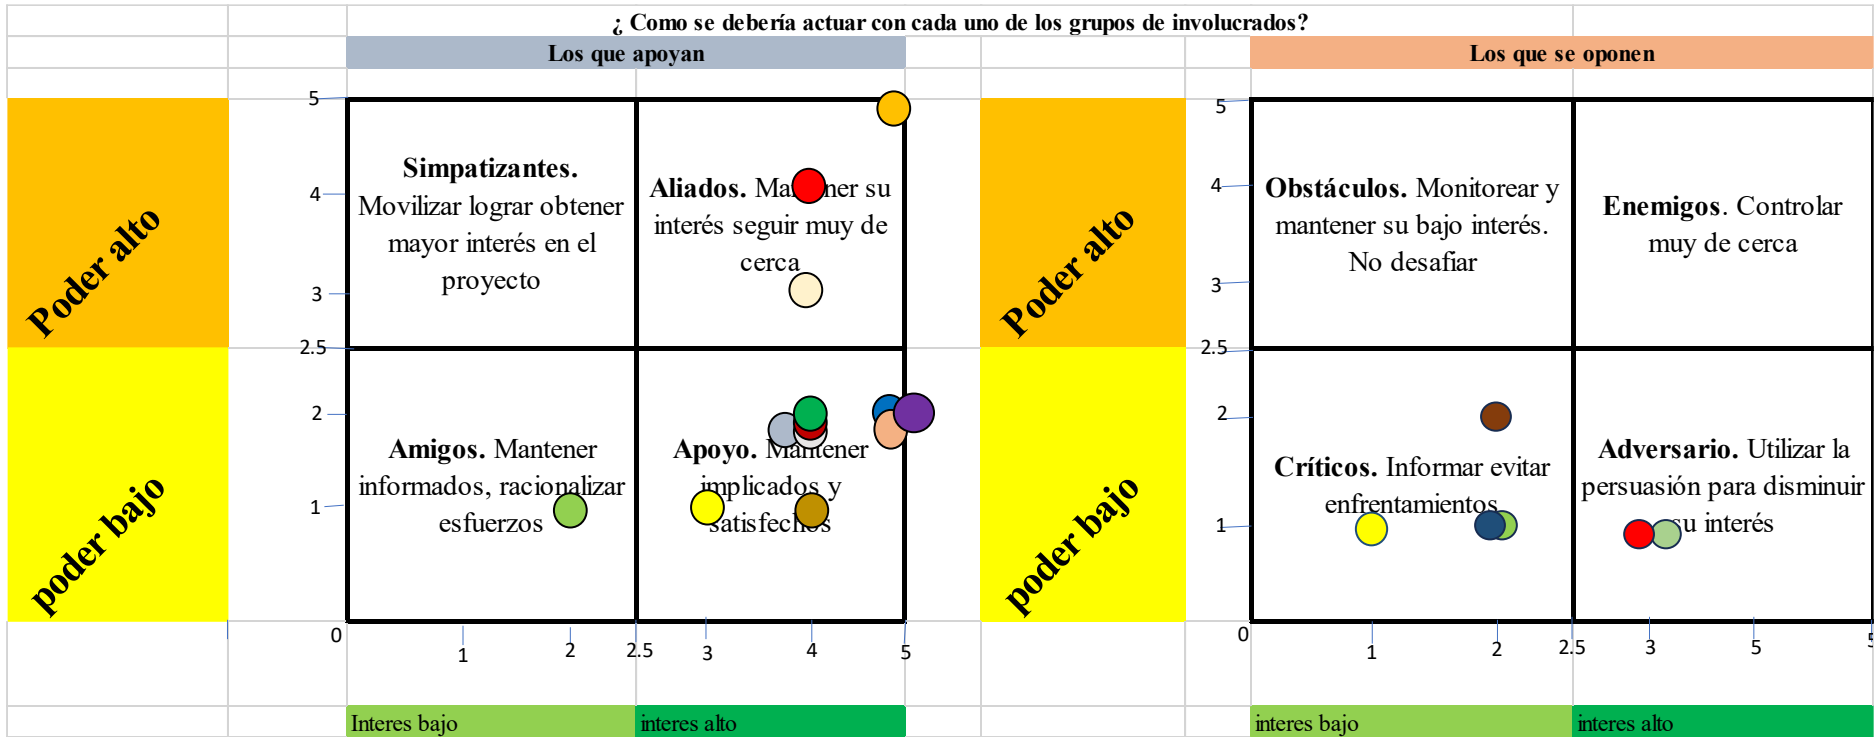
¿ Como se debería actuar con cada uno de los grupos de involucrados?

Los que apoyan

Los que se oponen

Poder alto

poder bajo

5
4
3
2.5
2
1
0

Simpatizantes. Movilizar lograr obtener mayor interés en el proyecto

Aliados. Ma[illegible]ner su interés seguir muy de cerca

Amigos. Mantener informados, racionalizar esfuerzos

Apoyo. Mantener implicados y satisfechos

1
2
2.5
3
4
5

Interes bajo
interes alto

Poder alto

poder bajo

5
4
3
2.5
2
1
0

Obstáculos. Monitorear y mantener su bajo interés. No desafiar

Enemigos. Controlar muy de cerca

Críticos. Informar evitar enfrentamientos

Adversario. Utilizar la persuasión para disminuir su interés

1
2
2.5
3
5
5

interes bajo
interes alto